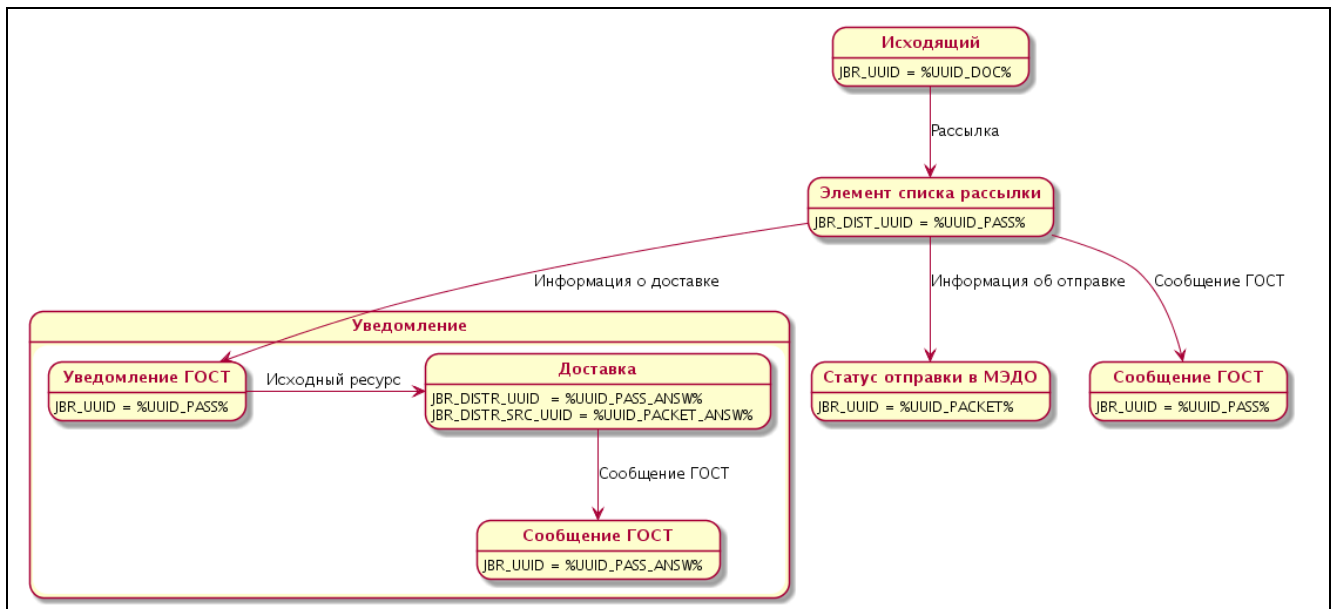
Исходящий
JBR_UUID = %UUID_DOC%

Рассылка

Элемент списка рассылки
JBR_DIST_UUID = %UUID_PASS%

Информация о доставке

Информация об отправке

Сообщение ГОСТ

Уведомление

Уведомление ГОСТ
JBR_UUID = %UUID_PASS%

Исходный ресурс

Доставка
JBR_DISTR_UUID = %UUID_PASS_ANSW%
JBR_DISTR_SRC_UUID = %UUID_PACKET_ANSW%

Сообщение ГОСТ

Сообщение ГОСТ
JBR_UUID = %UUID_PASS_ANSW%

Статус отправки в МЭДО
JBR_UUID = %UUID_PACKET%

Сообщение ГОСТ
JBR_UUID = %UUID_PASS%